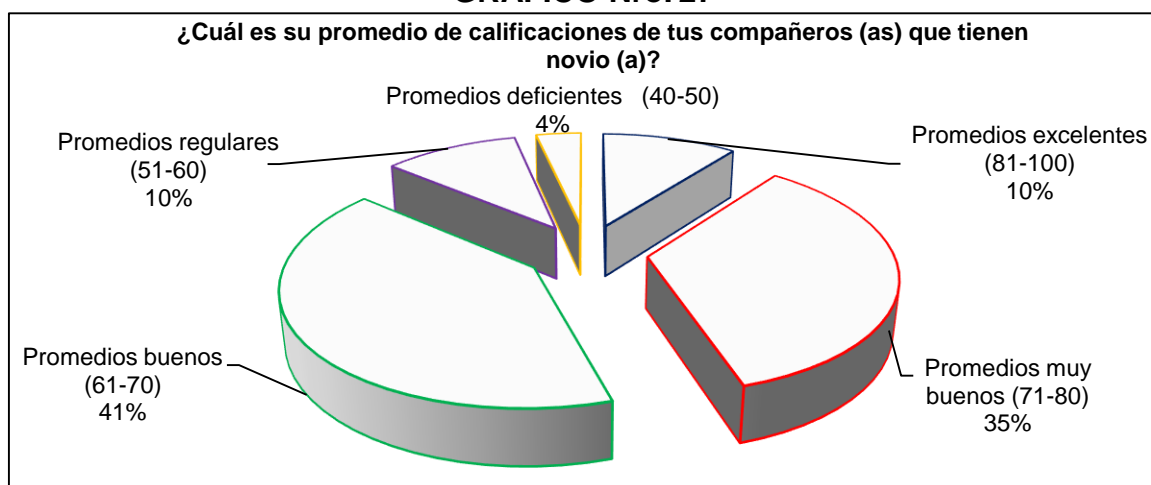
GRÁFICO N°.21

¿Cuál es su promedio de calificaciones de tus compañeros (as) que tienen novio (a)?

Promedios deficientes (40-50) 4%

Promedios regulares (51-60) 10%

Promedios excelentes (81-100) 10%

Promedios buenos (61-70) 41%

Promedios muy buenos (71-80) 35%